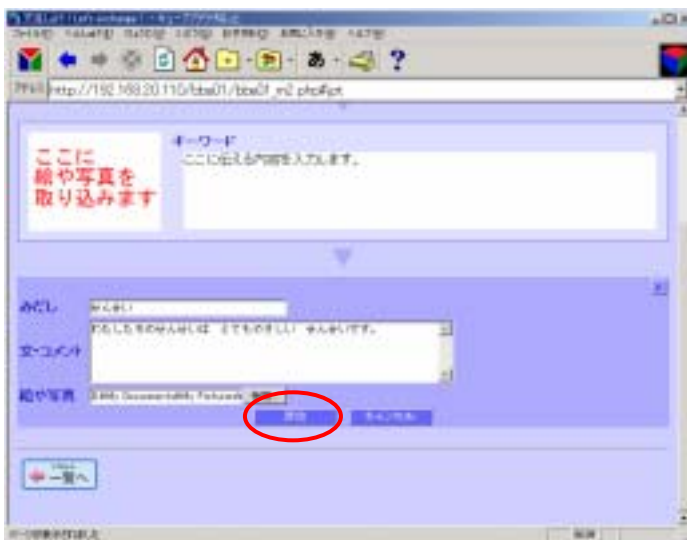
アドレス http://192.168.20.110/bbs01/bbs01_m2.php#pt

ここに
絵や写真を
取り込みます

キーワード
ここに伝える内容を入力します。

みだし　せんせい

文・コメント　わたしたちのせんせいは　とてもやさしい　せんせいです。

絵や写真　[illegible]

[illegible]　キャンセル

一覧へ